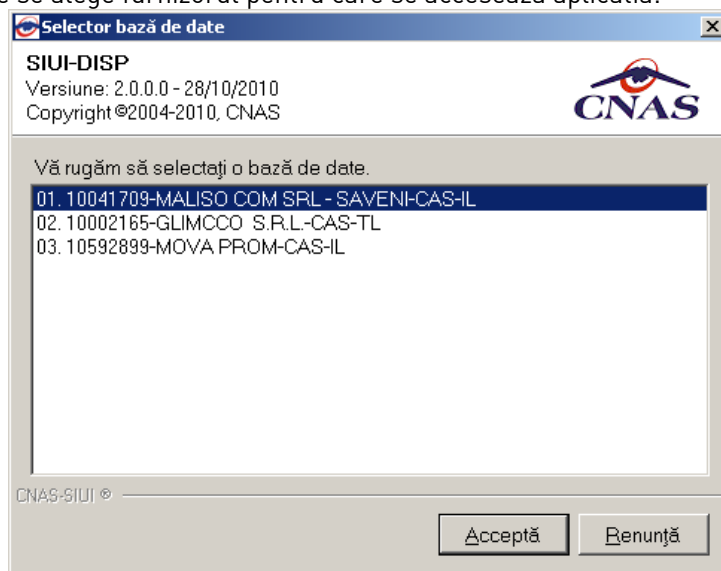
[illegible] se alege furnizorul pentru care se accesează aplicația.

Selector bază de date

SIUI-DISP
Versiune: 2.0.0.0 - 28/10/2010
Copyright ©2004-2010, CNAS

CNAS

Vă rugăm să selectați o bază de date.

01. 10041709-MALISO COM SRL - SAVENI-CAS-IL
02. 10002165-GLIMCCO S.R.L.-CAS-TL
03. 10592899-MOVA PROM-CAS-IL

CNAS-SIUI ®

Acceptă
Renunță